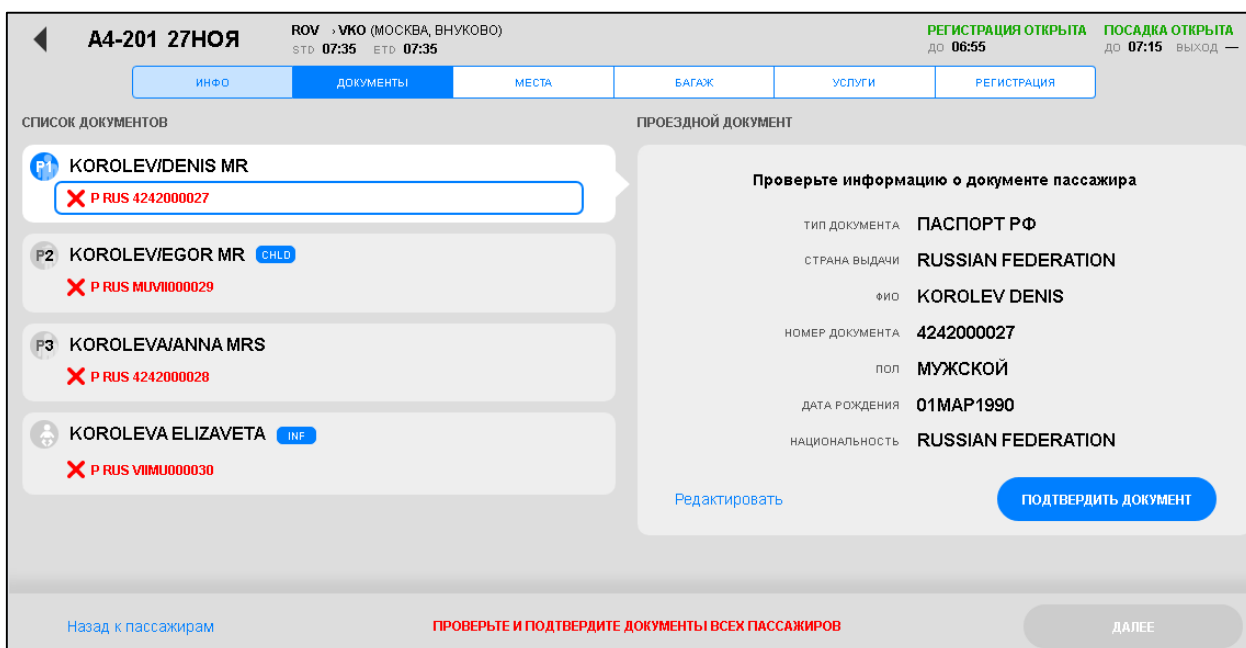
A4-201 27НОЯ

ROV › VKO (МОСКВА, ВНУКОВО)
STD 07:35 ETD 07:35

РЕГИСТРАЦИЯ ОТКРЫТА
ДО 06:55

ПОСАДКА ОТКРЫТА
ДО 07:15 ВЫХОД —

ИНФО | ДОКУМЕНТЫ | МЕСТА | БАГАЖ | УСЛУГИ | РЕГИСТРАЦИЯ

СПИСОК ДОКУМЕНТОВ

P1 KOROLEV/DENIS MR
P RUS 4242000027

P2 KOROLEV/EGOR MR CHLD
P RUS MUVII000029

P3 KOROLEVA/ANNA MRS
P RUS 4242000028

KOROLEVA ELIZAVETA INF
P RUS VIIMU000030

ПРОЕЗДНОЙ ДОКУМЕНТ

Проверьте информацию о документе пассажира

ТИП ДОКУМЕНТА ПАСПОРТ РФ
СТРАНА ВЫДАЧИ RUSSIAN FEDERATION
ФИО KOROLEV DENIS
НОМЕР ДОКУМЕНТА 4242000027
ПОЛ МУЖСКОЙ
ДАТА РОЖДЕНИЯ 01MAP1990
НАЦИОНАЛЬНОСТЬ RUSSIAN FEDERATION

Редактировать

ПОДТВЕРДИТЬ ДОКУМЕНТ

Назад к пассажирам

ПРОВЕРЬТЕ И ПОДТВЕРДИТЕ ДОКУМЕНТЫ ВСЕХ ПАССАЖИРОВ

ДАЛЕЕ